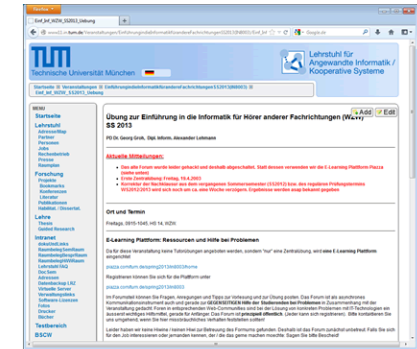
Firefox
EinfI_Inf_WZW_SS2013_Uebung
www11.in.tum.de/Veranstaltungen/EinfuehrungindieInformatikfuerandereFachrichtungen(SS2013)(IN8005)/EinfI_Inf
Google

TUM
Technische Universität München
Lehrstuhl für Angewandte Informatik / Kooperative Systeme

Startseite > Veranstaltungen > EinfuehrungindieInformatikfuerandereFachrichtungen(SS2013)(IN8005) > EinfI_Inf_WZW_SS2013_Uebung

MENU
Startseite
Lehrstuhl
Adressen/Weg
Partner
Personen
Jobs
Rechnerbetrieb
Presse
Beispiele
Forschung
Projekte
Bookmarks
Konferenzen
Literatur
Publikationen
Habilitat. / Dissertat.
Lehre
Thesis
Guided Research
Intranet
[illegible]
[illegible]
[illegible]
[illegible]
Lehrstuhl FAQ
Doc Sam
Adressen
Datenbanken LRZ
Virtuelle Server
Verwaltungslinks
Software Lizenzen
Fotos
Drucker
Bücher
Testbereich
BSCW

Add | Edit

Übung zur Einführung in die Informatik für Hörer anderer Fachrichtungen (WZW) SS 2013

PD Dr. Georg Groh, Dipl. Inform. Alexander Lehmann

Aktuelle Mitteilungen:

• Das alte Forum wurde leider gehackt und deshalb abgeschaltet. Statt dessen verwenden wir die E-Learning Plattform Piazza (siehe unten)
• Erste Zentralübung: Freitag, 19.4.2003
• Korrektur der Nachklausur aus dem vergangenen Sommersemester (SS2012) bzw. des regulären Prüfungstermins WS2012/2013 wird sich noch um ca. eine Woche verzögern. Ergebnisse werden asap bekannt gegeben

Ort und Termin

Freitag, 0815-1045, HS 14, WZW

E-Learning Plattform: Ressourcen und Hilfe bei Problemen

Für die Veranstaltung keine Tutorübungen angeboten werden, sondern "nur" eine Zentralübung, wird eine E-Learning Plattform eingerichtet:

piazza.com/tum.de/spring2013/in8005/home

Registrieren können Sie sich für die Plattform unter

piazza.com/tum.de/spring2013/in8005

Im Forumsteil können Sie Fragen, Anregungen und Tipps zur Vorlesung und zur Übung posten. Das Forum ist als asynchrones Kommunikationsinstrument auch und gerade zur GEGENSEITIGEN Hilfe der Studierenden bei Problemen in Zusammenhang mit der Veranstaltung gedacht. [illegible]

Leider haben wir keine Hiwis / keinen Hiwi zur Betreuung des Forums gefunden. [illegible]